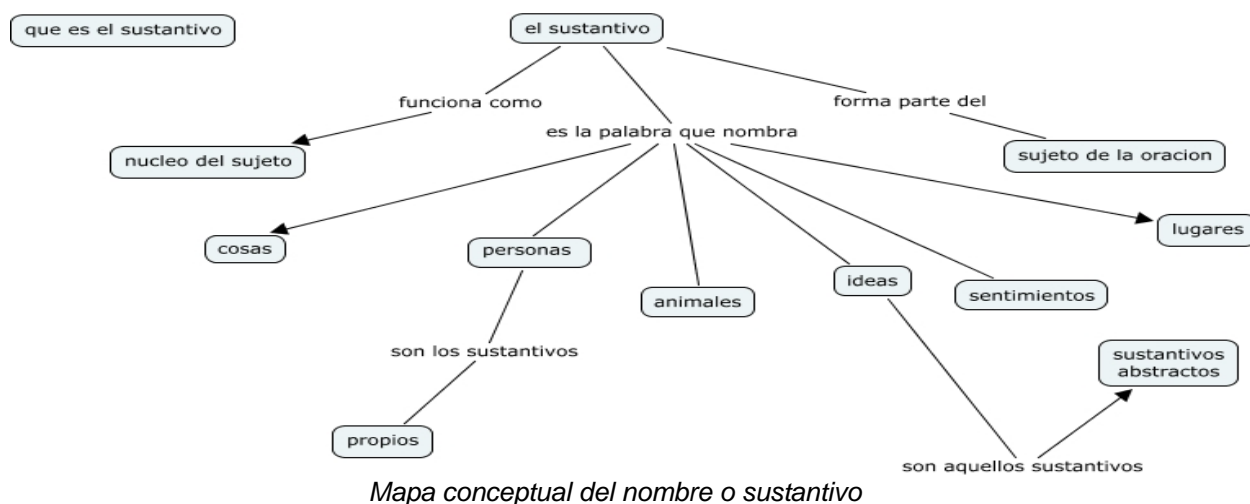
que es el sustantivo

el sustantivo

funciona como

forma parte del

es la palabra que nombra

nucleo del sujeto

sujeto de la oracion

cosas

personas

animales

ideas

sentimientos

lugares

son los sustantivos

propios

sustantivos abstractos

son aquellos sustantivos

Mapa conceptual del nombre o sustantivo